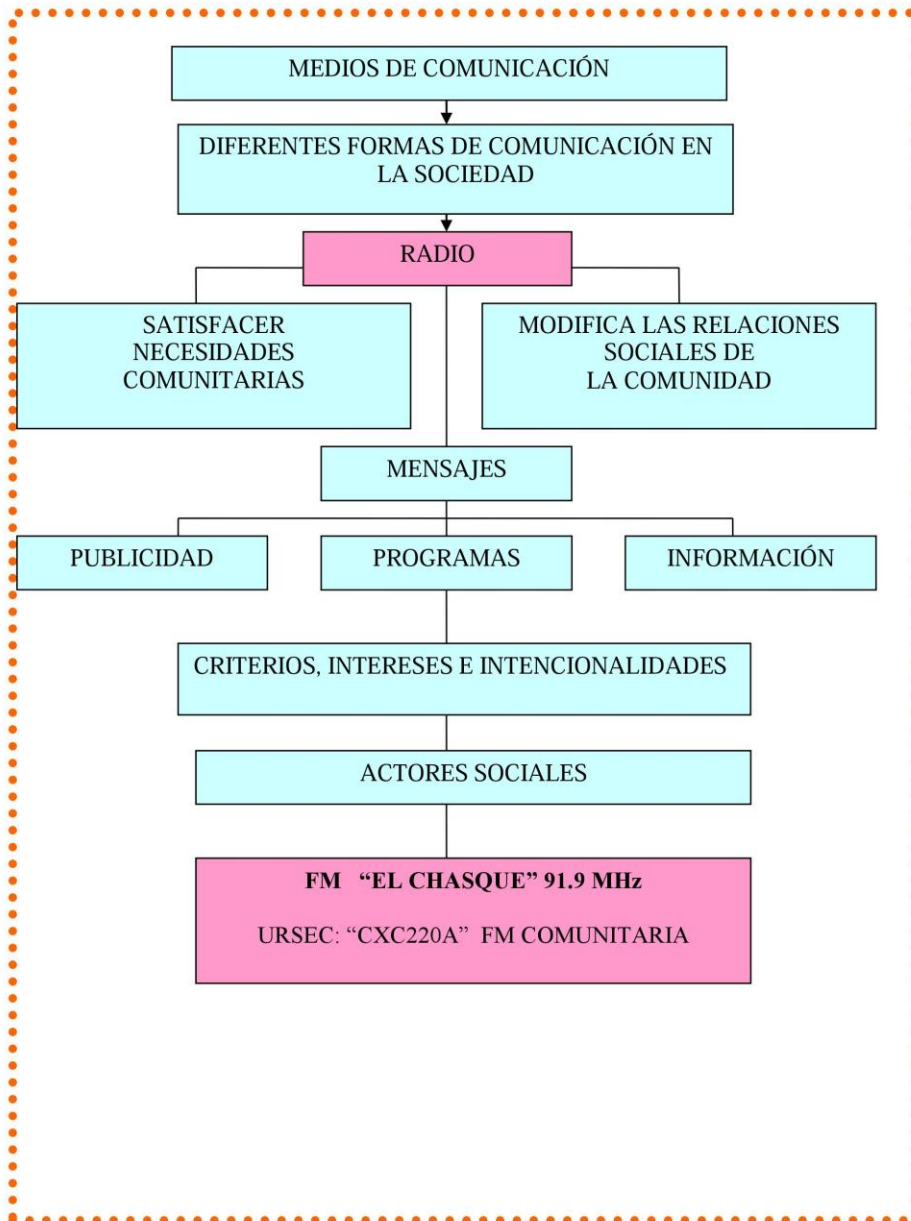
MEDIOS DE COMUNICACIÓN

DIFERENTES FORMAS DE COMUNICACIÓN EN LA SOCIEDAD

RADIO

SATISFACER NECESIDADES COMUNITARIAS

MODIFICA LAS RELACIONES SOCIALES DE LA COMUNIDAD

MENSAJES

PUBLICIDAD

PROGRAMAS

INFORMACIÓN

CRITERIOS, INTERESES E INTENCIONALIDADES

ACTORES SOCIALES

FM "EL CHASQUE" 91.9 MHz

URSEC: "CXC220A" FM COMUNITARIA